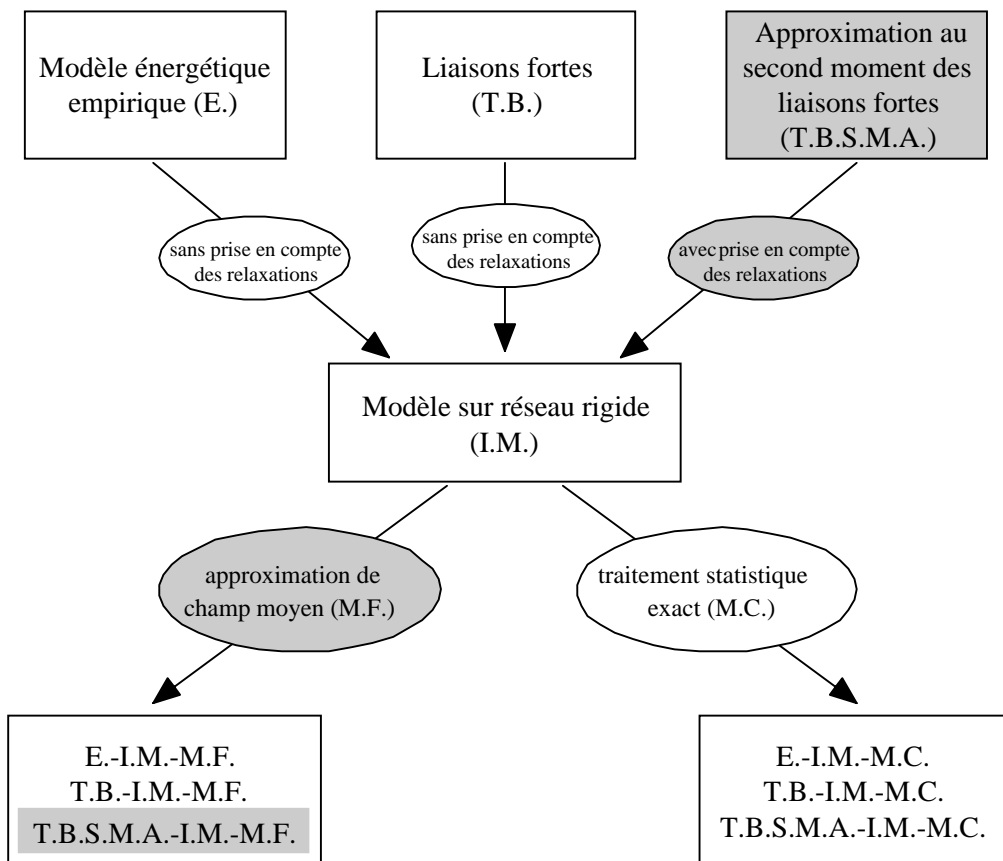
Modèle énergétique empirique (E.)

Liaisons fortes (T.B.)

Approximation au second moment des liaisons fortes (T.B.S.M.A.)

sans prise en compte des relaxations

sans prise en compte des relaxations

avecprise en compte des relaxations

Modèle sur réseau rigide (I.M.)

approximation de champ moyen (M.F.)

traitement statistique exact (M.C.)

E.-I.M.-M.F.
T.B.-I.M.-M.F.
T.B.S.M.A.-I.M.-M.F.

E.-I.M.-M.C.
T.B.-I.M.-M.C.
T.B.S.M.A.-I.M.-M.C.